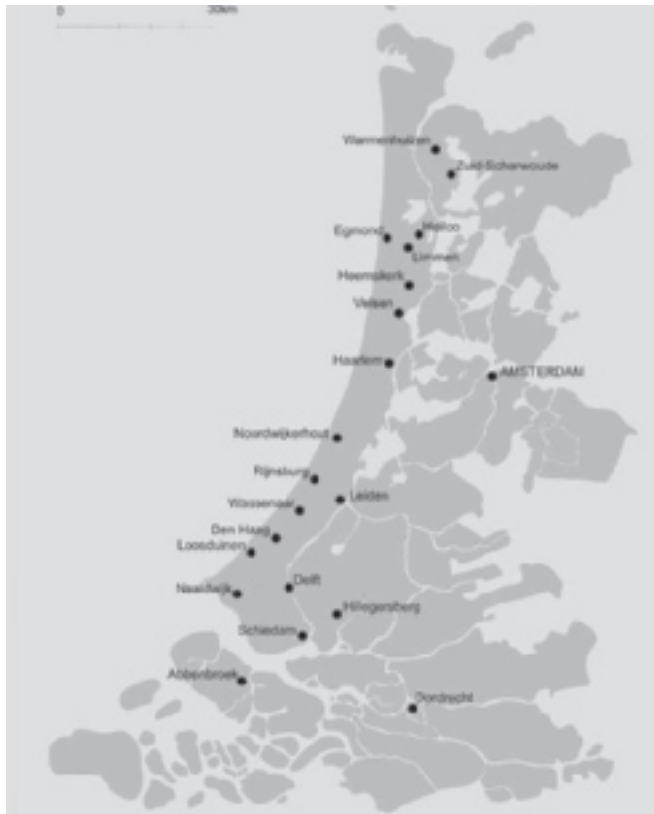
0
30km

Warmenhuizen
Zuid-Scharwoude
Egmond
Heiloo
Limmen
Heemskerk
Velsen
Haarlem
AMSTERDAM
Noordwijkerhout
Rijnsburg
Wassenaar
Leiden
Den Haag
Loosduinen
Naaldwijk
Delft
Hillegersberg
Schiedam
Abbenbroek
Dordrecht